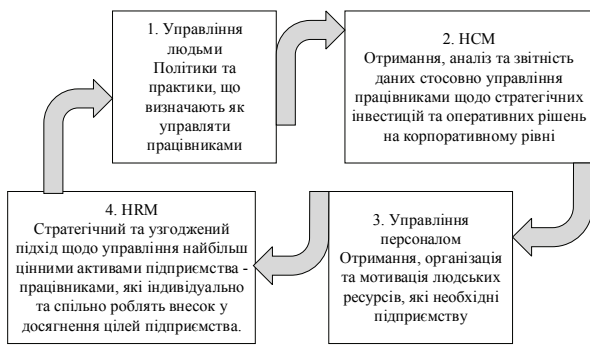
1. Управління людьми Політики та практики, що визначають як управляти працівниками

2. HCM Отримання, аналіз та звітність даних стосовно управління працівниками щодо стратегічних інвестицій та оперативних рішень на корпоративному рівні

3. Управління персоналом Отримання, організація та мотивація людських ресурсів, які необхідні підприємству

4. HRM Стратегічний та узгоджений підхід щодо управління найбільш цінними активами підприємства - працівниками, які індивідуально та спільно роблять внесок у досягнення цілей підприємства.